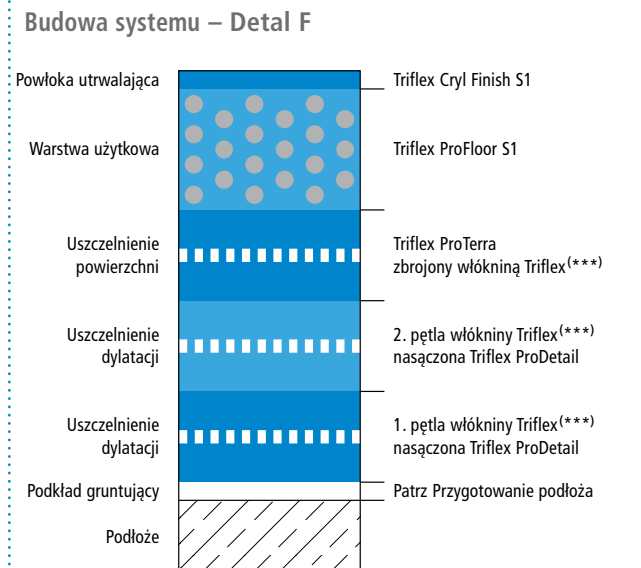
Budowa systemu – Detal F

Powłoka utrwalająca | Triflex Cryl Finish S1

Warstwa użytkowa | Triflex ProFloor S1

Uszczelnienie powierzchni | Triflex ProTerra zbrojony włókniną Triflex$^{(***)}$

Uszczelnienie dylatacji | 2. pętla włókniny Triflex$^{(***)}$ nasączona Triflex ProDetail

Uszczelnienie dylatacji | 1. pętla włókniny Triflex$^{(***)}$ nasączona Triflex ProDetail

Podkład gruntujący | Patrz Przygotowanie podłoża

Podłoże